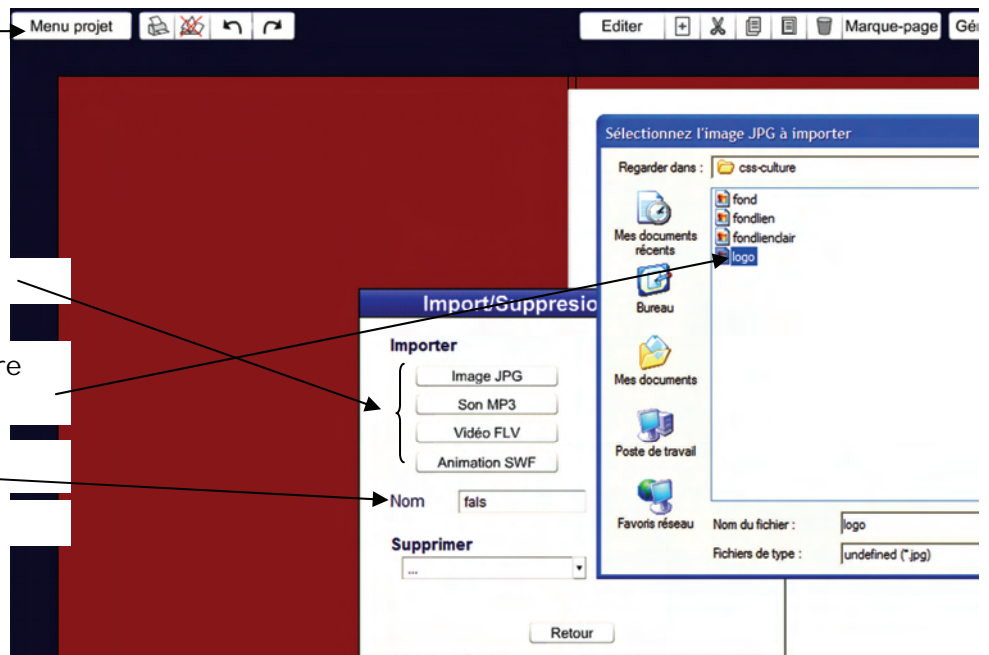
Menu projet

Editer

Marque-page

Gé

re

Sélectionnez l'image JPG à importer

Regarder dans : css-culture

Mes documents récents

Bureau

Mes documents

Poste de travail

Favoris réseau

fond
fondlien
fondlienclair
logo

Nom du fichier : logo

Fichiers de type : undefined (*.jpg)

Import/Suppresio

Importer

Image JPG

Son MP3

Vidéo FLV

Animation SWF

Nom fals

Supprimer

...

Retour